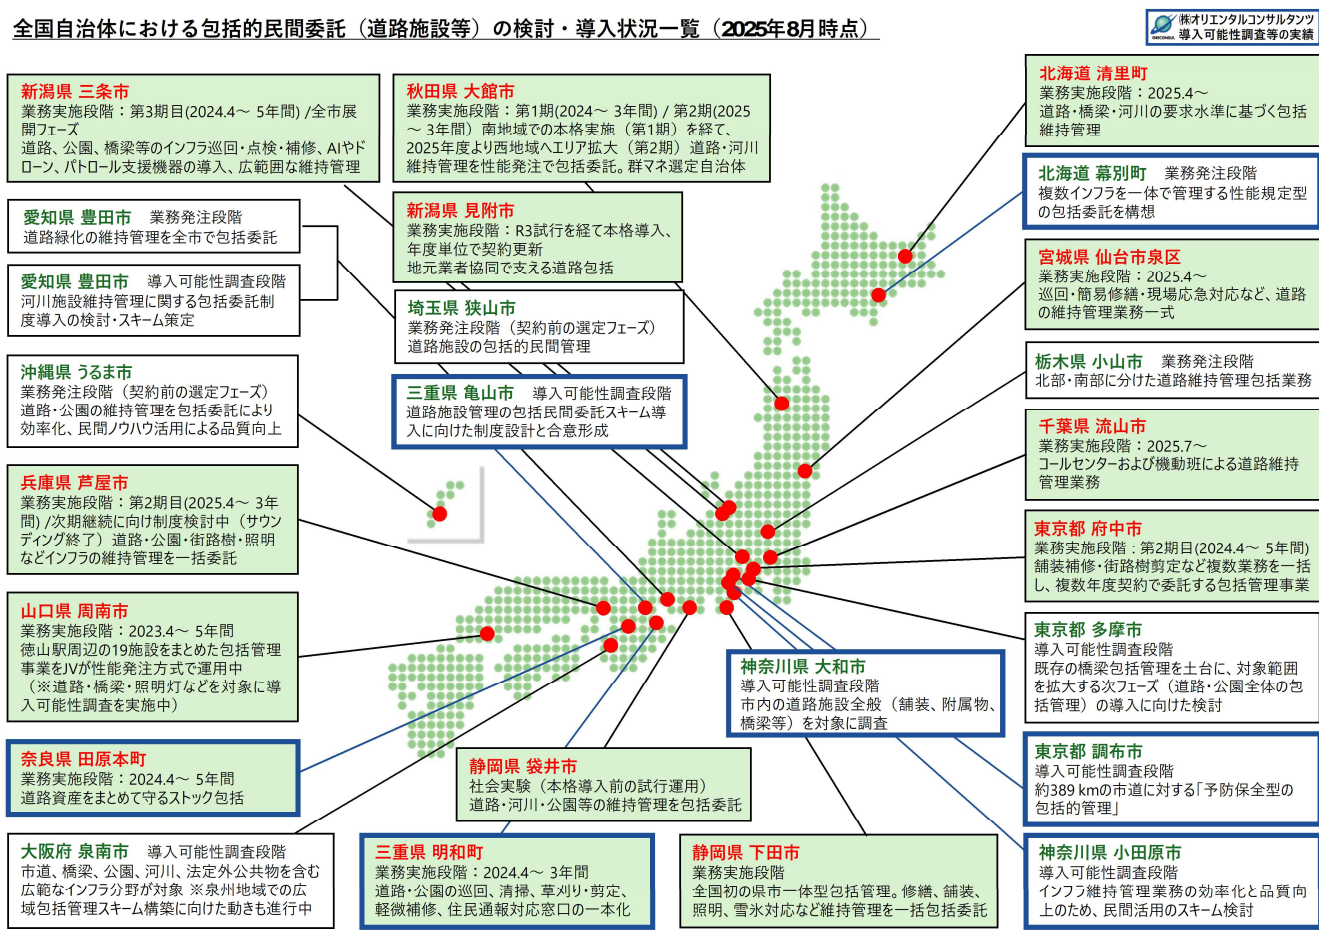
全国自治体における包括的民間委託（道路施設等）の検討・導入状況一覧（2025年8月時点）

㈱オリエンタルコンサルタンツ
導入可能性調査等の実績

新潟県 三条市
業務実施段階：第3期目(2024.4～ 5年間) /全市展開フェーズ
道路、公園、橋梁等のインフラ巡回・点検・補修、AIやドローン、パトロール支援機器の導入、広範囲な維持管理

秋田県 大館市
業務実施段階：第1期(2024～ 3年間) / 第2期(2025～ 3年間）南地域での本格実施（第1期）を経て、2025年度より西地域へエリア拡大（第2期）道路・河川維持管理を性能発注で包括委託。群マネ選定自治体

北海道 清里町
業務実施段階：2025.4～
道路・橋梁・河川の要求水準に基づく包括維持管理

北海道 幕別町 業務発注段階
複数インフラを一体で管理する性能規定型の包括委託を構想

愛知県 豊田市 業務発注段階
道路緑化の維持管理を全市で包括委託

新潟県 見附市
業務実施段階：R3試行を経て本格導入、年度単位で契約更新
地元業者協同で支える道路包括

宮城県 仙台市泉区
業務実施段階：2025.4～
巡回・簡易修繕・現場応急対応など、道路の維持管理業務一式

愛知県 豊田市 導入可能性調査段階
河川施設維持管理に関する包括委託制度導入の検討・スキーム策定

埼玉県 狭山市
業務発注段階（契約前の選定フェーズ）
道路施設の包括的民間管理

栃木県 小山市 業務発注段階
北部・南部に分けた道路維持管理包括業務

沖縄県 うるま市
業務発注段階（契約前の選定フェーズ）
道路・公園の維持管理を包括委託により効率化、民間ノウハウ活用による品質向上

三重県 亀山市 導入可能性調査段階
道路施設管理の包括民間委託スキーム導入に向けた制度設計と合意形成

千葉県 流山市
業務実施段階：2025.7～
コールセンターおよび機動班による道路維持管理業務

兵庫県 芦屋市
業務実施段階：第2期目(2025.4～ 3年間) /次期継続に向け制度検討中（サウンディング終了）道路・公園・街路樹・照明などインフラの維持管理を一括委託

東京都 府中市
業務実施段階：第2期目(2024.4～ 5年間)
舗装補修・街路樹剪定など複数業務を一括し、複数年度契約で委託する包括管理事業

山口県 周南市
業務実施段階：2023.4～ 5年間
徳山駅周辺の19施設をまとめた包括管理事業をJVが性能発注方式で運用中
（※道路・橋梁・照明灯などを対象に導入可能性調査を実施中）

東京都 多摩市
導入可能性調査段階
既存の橋梁包括管理を土台に、対象範囲を拡大する次フェーズ（道路・公園全体の包括管理）の導入に向けた検討

神奈川県 大和市
導入可能性調査段階
市内の道路施設全般（舗装、附属物、橋梁等）を対象に調査

奈良県 田原本町
業務実施段階：2024.4～ 5年間
道路資産をまとめて守るストック包括

静岡県 袋井市
社会実験（本格導入前の試行運用）
道路・河川・公園等の維持管理を包括委託

東京都 調布市
導入可能性調査段階
約389 kmの市道に対する「予防保全型の包括的管理」

大阪府 泉南市 導入可能性調査段階
市道、橋梁、公園、河川、法定外公共物を含む広範なインフラ分野が対象 ※泉州地域での広域包括管理スキーム構築に向けた動きも進行中

三重県 明和町
業務実施段階：2024.4～ 3年間
道路・公園の巡回、清掃、草刈り・剪定、軽微補修、住民通報対応窓口の一本化

静岡県 下田市
業務実施段階
全国初の県市一体型包括管理。修繕、舗装、照明、雪氷対応など維持管理を一括包括委託

神奈川県 小田原市
導入可能性調査段階
インフラ維持管理業務の効率化と品質向上のため、民間活用のスキーム検討